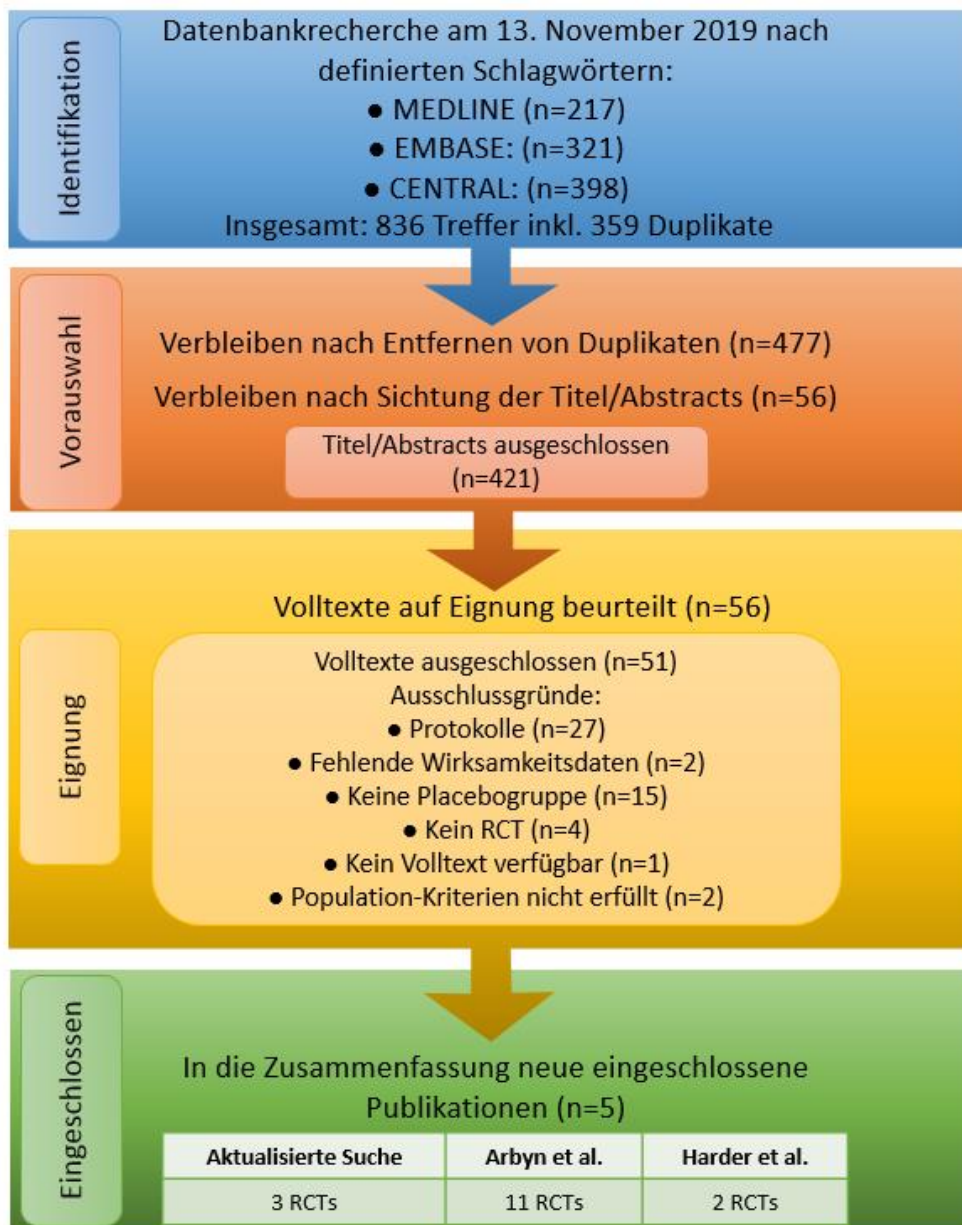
Identifikation

Datenbankrecherche am 13. November 2019 nach definierten Schlagwörtern:
● MEDLINE (n=217)
● EMBASE: (n=321)
● CENTRAL: (n=398)
Insgesamt: 836 Treffer inkl. 359 Duplikate

Vorauswahl

Verbleiben nach Entfernen von Duplikaten (n=477)
Verbleiben nach Sichtung der Titel/Abstracts (n=56)

Titel/Abstracts ausgeschlossen (n=421)

Eignung

Volltexte auf Eignung beurteilt (n=56)

Volltexte ausgeschlossen (n=51)
Ausschlussgründe:
● Protokolle (n=27)
● Fehlende Wirksamkeitsdaten (n=2)
● Keine Placebogruppe (n=15)
● Kein RCT (n=4)
● Kein Volltext verfügbar (n=1)
● Population-Kriterien nicht erfüllt (n=2)

Eingeschlossen

In die Zusammenfassung neue eingeschlossene Publikationen (n=5)

| Aktualisierte Suche | Arbyn et al. | Harder et al. |
|---|---|---|
| 3 RCTs | 11 RCTs | 2 RCTs |